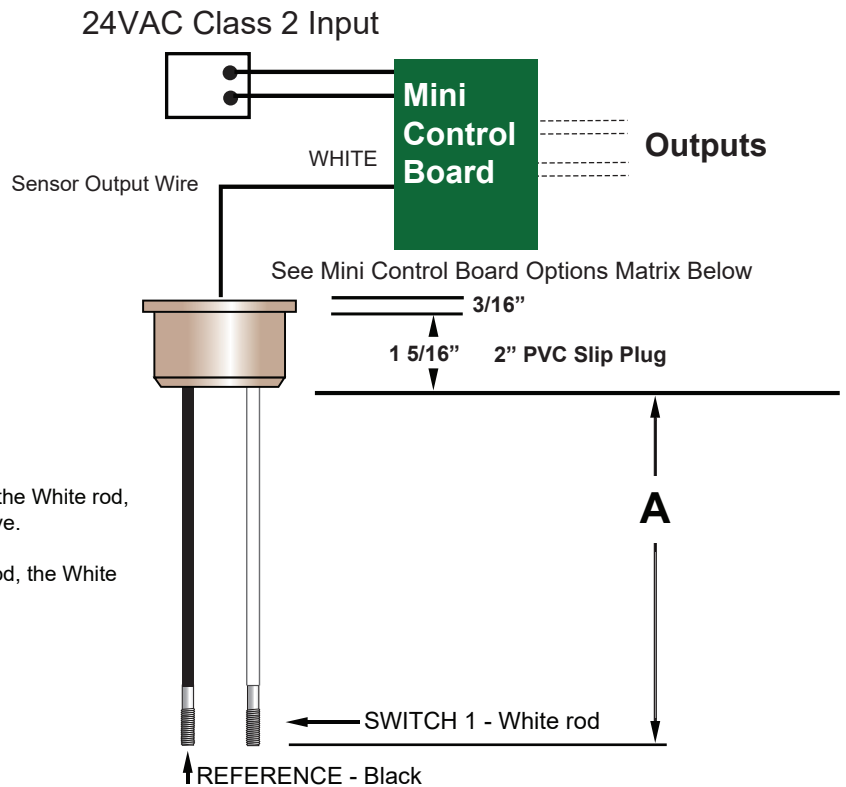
24VAC Class 2 Input

Mini Control Board

Outputs

WHITE

Sensor Output Wire

See Mini Control Board Options Matrix Below

3/16”

1 5/16”

2” PVC Slip Plug

A

the White rod, ve.

od, the White

SWITCH 1 - White rod

REFERENCE - Black